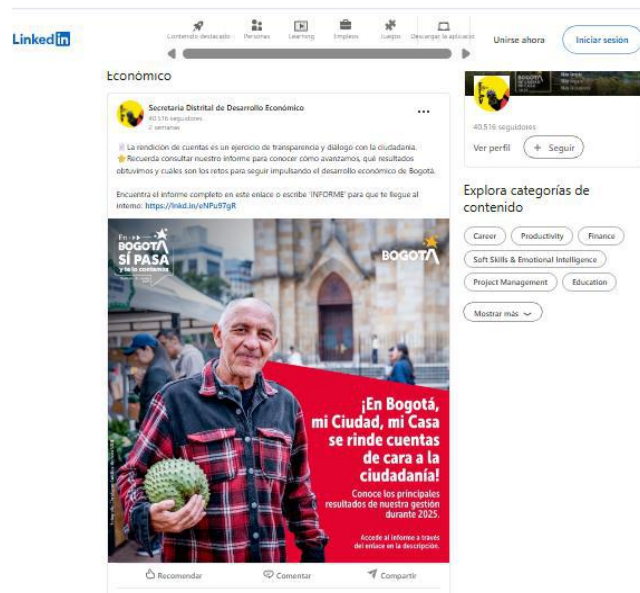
Linked in

Contenido destacado Personas Learning Empleos Juegos Descargar la aplicación

Unirse ahora Iniciar sesión

Económico

Secretaría Distrital de Desarrollo Económico
40.516 seguidores
2 semanas

La rendición de cuentas es un ejercicio de transparencia y diálogo con la ciudadanía.
Recuerda consultar nuestro informe para conocer cómo avanzamos, qué resultados obtuvimos y cuáles son los retos para seguir impulsando el desarrollo económico de Bogotá.

Encuentra el informe completo en este enlace o escribe 'INFORME' para que te llegue al interno: https://lnkd.in/eNPu97gR

En BOGOTÁ SÍ PASA y lo le contamos

BOGOTÁ

¡En Bogotá, mi Ciudad, mi Casa se rinde cuentas de cara a la ciudadanía!

Conoce los principales resultados de nuestra gestión durante 2025.

Accede al informe a través del enlace en la descripción.

Recomendar Comentar Compartir

40.516 seguidores

Ver perfil + Seguir

Explora categorías de contenido

Career Productivity Finance
Soft Skills & Emotional Intelligence
Project Management Education

Mostrar más